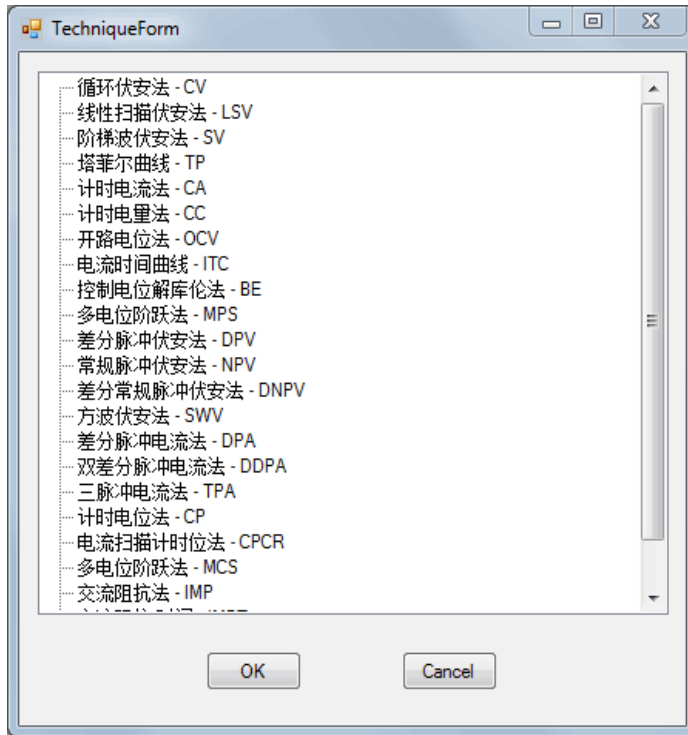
TechniqueForm

循环伏安法 - CV
线性扫描伏安法 - LSV
阶梯波伏安法 - SV
塔菲尔曲线 - TP
计时电流法 - CA
计时电量法 - CC
开路电位法 - OCV
电流时间曲线 - ITC
控制电位解库伦法 - BE
多电位阶跃法 - MPS
差分脉冲伏安法 - DPV
常规脉冲伏安法 - NPV
差分常规脉冲伏安法 - DNPV
方波伏安法 - SWV
差分脉冲电流法 - DPA
双差分脉冲电流法 - DDPA
三脉冲电流法 - TPA
计时电位法 - CP
电流扫描计时位法 - CPCR
多电位阶跃法 - MCS
交流阻抗法 - IMP
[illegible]

OK
Cancel